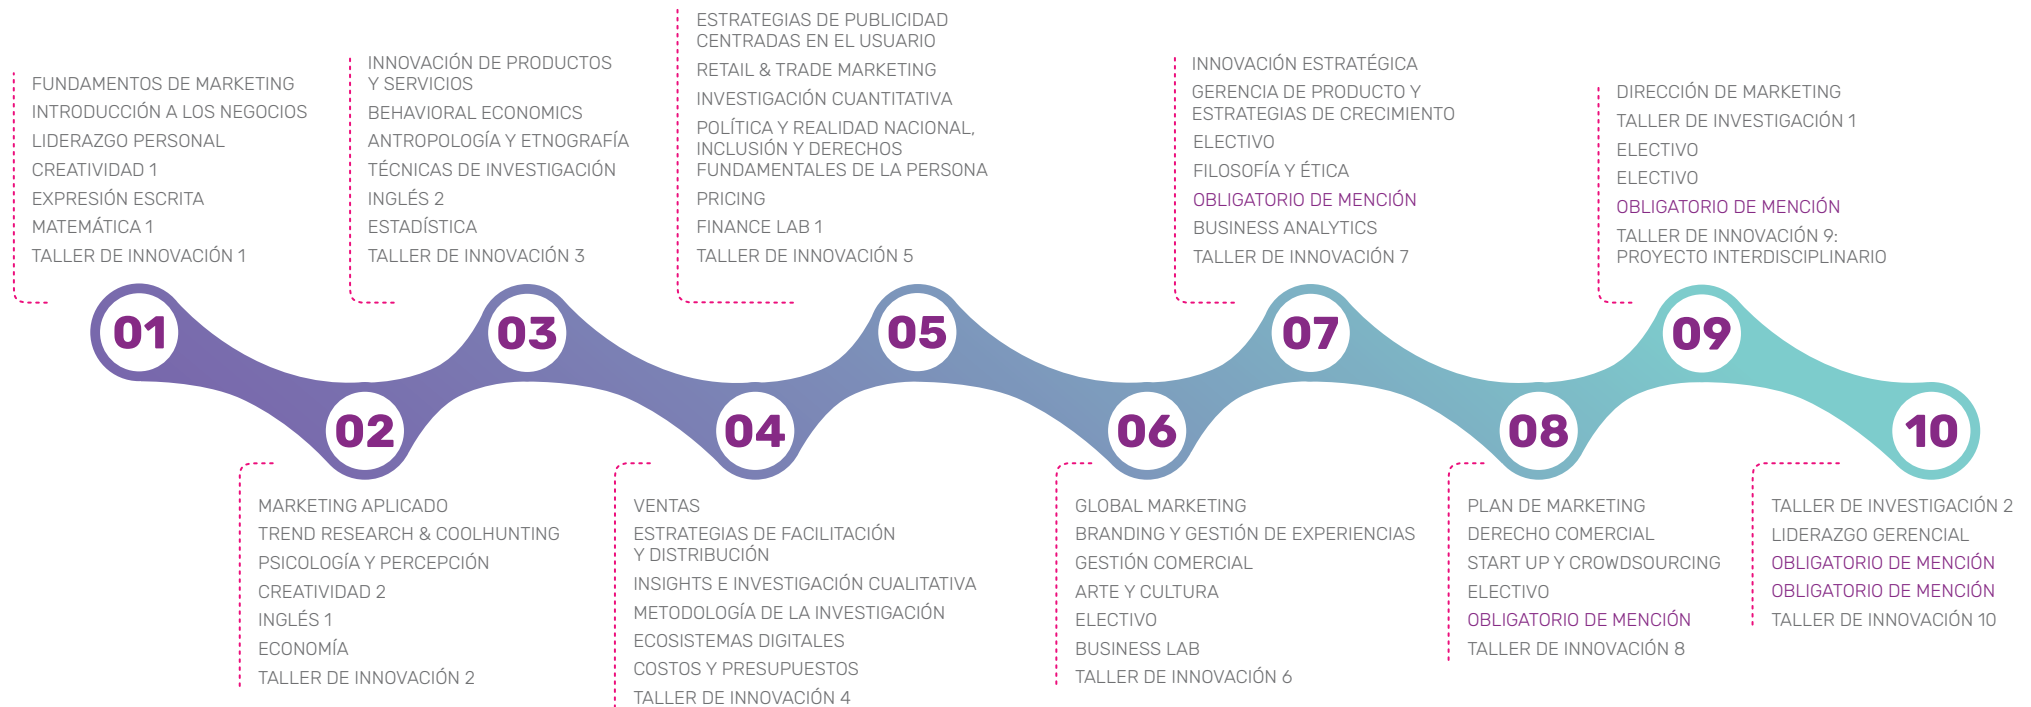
01
FUNDAMENTOS DE MARKETING
INTRODUCCIÓN A LOS NEGOCIOS
LIDERAZGO PERSONAL
CREATIVIDAD 1
EXPRESIÓN ESCRITA
MATEMÁTICA 1
TALLER DE INNOVACIÓN 1

02
MARKETING APLICADO
TREND RESEARCH & COOLHUNTING
PSICOLOGÍA Y PERCEPCIÓN
CREATIVIDAD 2
INGLÉS 1
ECONOMÍA
TALLER DE INNOVACIÓN 2

03
INNOVACIÓN DE PRODUCTOS Y SERVICIOS
BEHAVIORAL ECONOMICS
ANTROPOLOGÍA Y ETNOGRAFÍA
TÉCNICAS DE INVESTIGACIÓN
INGLÉS 2
ESTADÍSTICA
TALLER DE INNOVACIÓN 3

04
VENTAS
ESTRATEGIAS DE FACILITACIÓN Y DISTRIBUCIÓN
INSIGHTS E INVESTIGACIÓN CUALITATIVA
METODOLOGÍA DE LA INVESTIGACIÓN
ECOSISTEMAS DIGITALES
COSTOS Y PRESUPUESTOS
TALLER DE INNOVACIÓN 4

05
ESTRATEGIAS DE PUBLICIDAD CENTRADAS EN EL USUARIO
RETAIL & TRADE MARKETING
INVESTIGACIÓN CUANTITATIVA
POLÍTICA Y REALIDAD NACIONAL, INCLUSIÓN Y DERECHOS FUNDAMENTALES DE LA PERSONA
PRICING
FINANCE LAB 1
TALLER DE INNOVACIÓN 5

06
GLOBAL MARKETING
BRANDING Y GESTIÓN DE EXPERIENCIAS
GESTIÓN COMERCIAL
ARTE Y CULTURA
ELECTIVO
BUSINESS LAB
TALLER DE INNOVACIÓN 6

07
INNOVACIÓN ESTRATÉGICA
GERENCIA DE PRODUCTO Y ESTRATEGIAS DE CRECIMIENTO
ELECTIVO
FILOSOFÍA Y ÉTICA
OBLIGATORIO DE MENCIÓN
BUSINESS ANALYTICS
TALLER DE INNOVACIÓN 7

08
PLAN DE MARKETING
DERECHO COMERCIAL
START UP Y CROWDSOURCING
ELECTIVO
OBLIGATORIO DE MENCIÓN
TALLER DE INNOVACIÓN 8

09
DIRECCIÓN DE MARKETING
TALLER DE INVESTIGACIÓN 1
ELECTIVO
ELECTIVO
OBLIGATORIO DE MENCIÓN
TALLER DE INNOVACIÓN 9: PROYECTO INTERDISCIPLINARIO

10
TALLER DE INVESTIGACIÓN 2
LIDERAZGO GERENCIAL
OBLIGATORIO DE MENCIÓN
OBLIGATORIO DE MENCIÓN
TALLER DE INNOVACIÓN 10